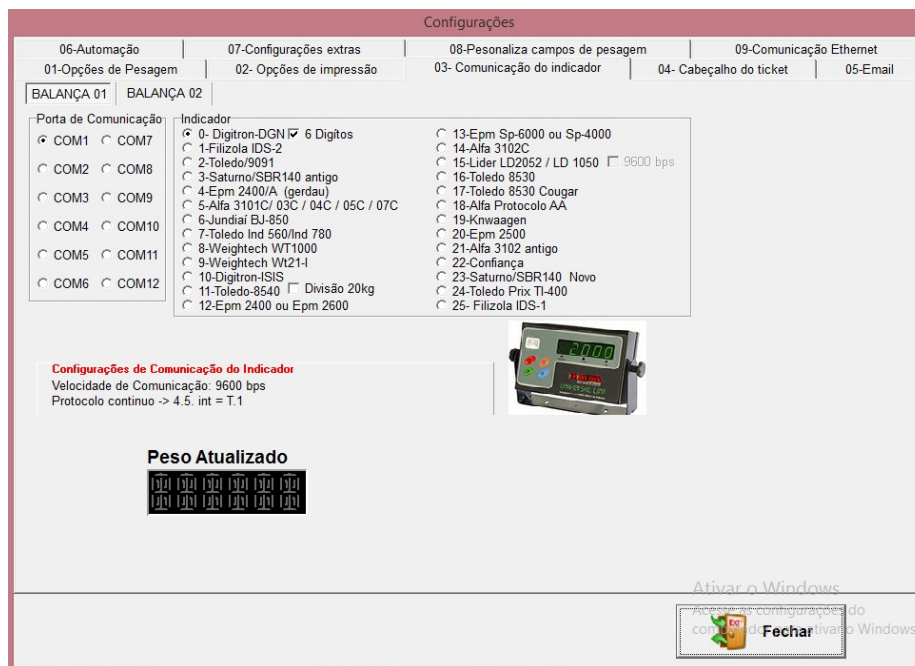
Configurações

06-Automação | 07-Configurações extras | 08-Pesonaliza campos de pesagem | 09-Comunicação Ethernet
01-Opções de Pesagem | 02- Opções de impressão | 03- Comunicação do indicador | 04- Cabeçalho do ticket | 05-Email

BALANÇA 01 | BALANÇA 02

Porta de Comunicação
COM1 COM7
COM2 COM8
COM3 COM9
COM4 COM10
COM5 COM11
COM6 COM12

Indicador
0- Digitron-DGN 6 Digitos
1-Filizola IDS-2
2-Toledo/9091
3-Saturno/SBR140 antigo
4-Epm 2400/A (gerdau)
5-Alfa 3101C/ 03C / 04C / 05C / 07C
6-Jundiaí BJ-850
7-Toledo Ind 560/Ind 780
8-Weightech WT1000
9-Weightech Wt21-I
10-Digitron-ISIS
11-Toledo-8540 Divisão 20kg
12-Epm 2400 ou Epm 2600
13-Epm Sp-6000 ou Sp-4000
14-Alfa 3102C
15-Lider LD2052 / LD 1050 9600 bps
16-Toledo 8530
17-Toledo 8530 Cougar
18-Alfa Protocolo AA
19-Knwaagen
20-Epm 2500
21-Alfa 3102 antigo
22-Confiança
23-Saturno/SBR140 Novo
24-Toledo Prix TI-400
25- Filizola IDS-1

2000

Configurações de Comunicação do Indicador
Velocidade de Comunicação: 9600 bps
Protocolo continuo -> 4.5. int = T.1

Peso Atualizado

Ativar o Windows
Acesse as configurações do computador para ativar o Windows

Fechar